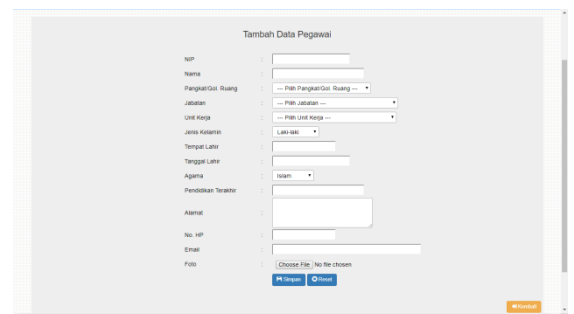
Tambah Data Pegawai

NIP :
Nama :
Pangkat/Gol. Ruang : --- Pilih Pangkat/Gol. Ruang ---
Jabatan : --- Pilih Jabatan ---
Unit Kerja : --- Pilih Unit Kerja ---
Jenis Kelamin : Laki-laki
Tempat Lahir :
Tanggal Lahir :
Agama : Islam
Pendidikan Terakhir :
Alamat :
No. HP :
Email :
Foto : Choose File No file chosen

Simpan Reset

Kembali